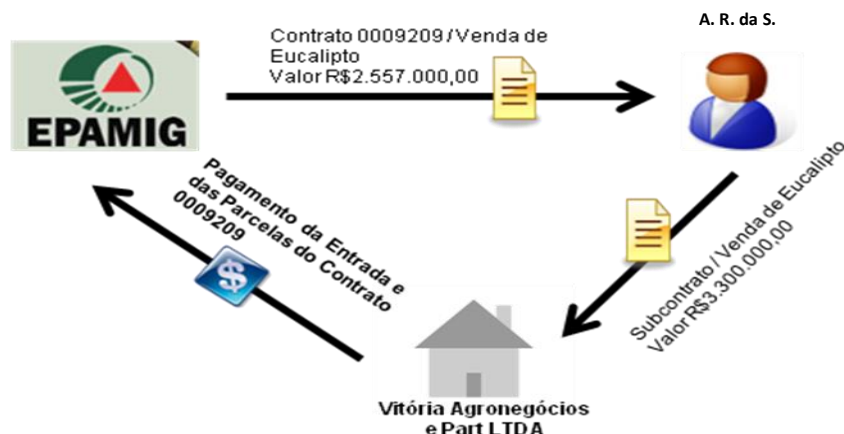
EPAMIG

Contrato 0009209 / Venda de Eucalipto
Valor R$2.557.000,00

A. R. da S.

Subcontrato / Venda de Eucalipto
Valor R$3.300.000,00

Pagamento da Entrada e das Parcelas do Contrato 0009209

$

Vitória Agronegócios e Part LTDA